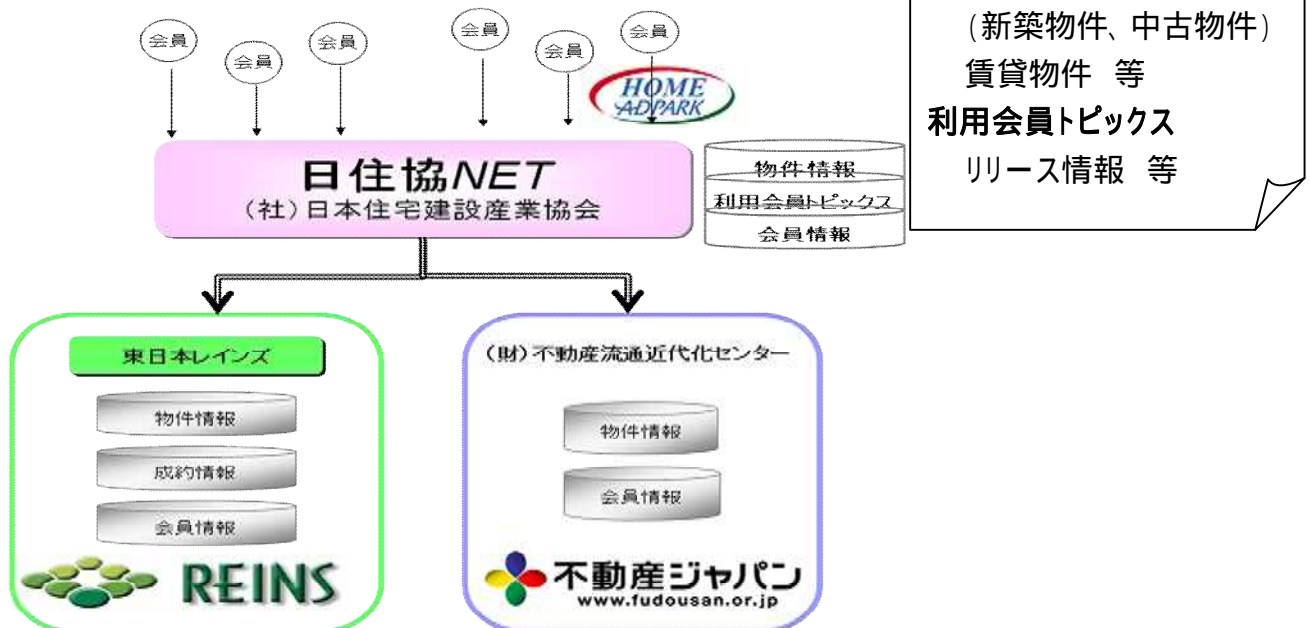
会員 会員 会員 会員 会員 会員

HOME ADPARK

(新築物件、中古物件)
賃貸物件 等
利用会員トピックス
リリース情報 等

日住協NET
(社)日本住宅建設産業協会

物件情報
利用会員トピックス
会員情報

東日本レインズ
物件情報
成約情報
会員情報
REINS

(財)不動産流通近代化センター
物件情報
会員情報
不動産ジャパン
www.fudousan.or.jp